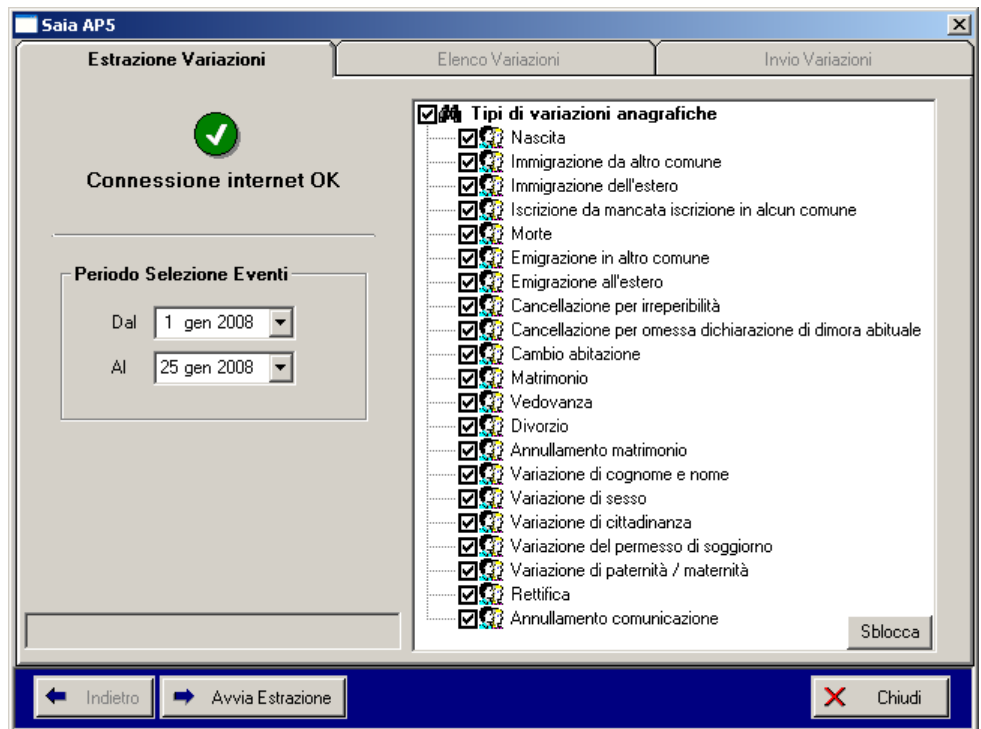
Saia AP5

Estrazione Variazioni | Elenco Variazioni | Invio Variazioni

Connessione internet OK

Periodo Selezione Eventi

Dal 1 gen 2008

Al 25 gen 2008

Tipi di variazioni anagrafiche
Nascita
Immigrazione da altro comune
Immigrazione dell'estero
Iscrizione da mancata iscrizione in alcun comune
Morte
Emigrazione in altro comune
Emigrazione all'estero
Cancellazione per irreperibilità
Cancellazione per omessa dichiarazione di dimora abituale
Cambio abitazione
Matrimonio
Vedovanza
Divorzio
Annullamento matrimonio
Variazione di cognome e nome
Variazione di sesso
Variazione di cittadinanza
Variazione del permesso di soggiorno
Variazione di paternità / maternità
Rettifica
Annullamento comunicazione

Sblocca

Indietro
Avvia Estrazione
Chiudi